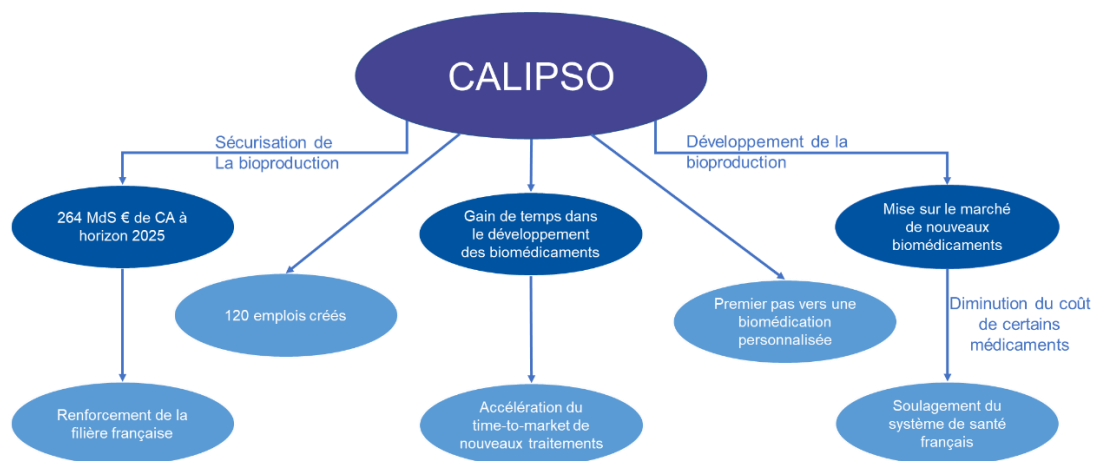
CALIPSO

Sécurisation de La bioproduction

Développement de la bioproduction

264 MdS € de CA à horizon 2025

120 emplois créés

Gain de temps dans le développement des biomédicaments

Premier pas vers une biomédication personnalisée

Mise sur le marché de nouveaux biomédicaments

Diminution du coût de certains médicaments

Renforcement de la filière française

Accélération du time-to-market de nouveaux traitements

Soulagement du système de santé français